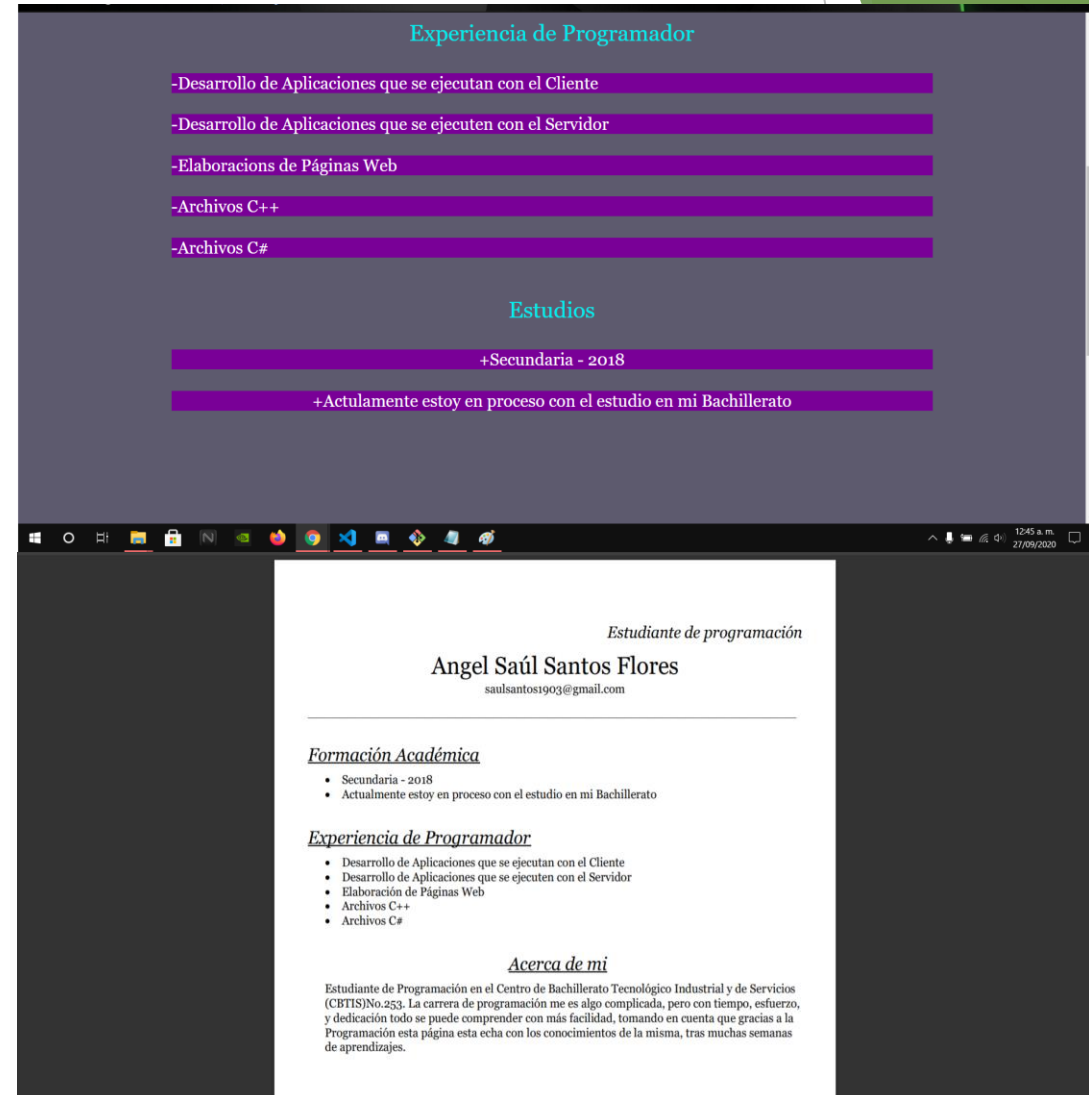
Experiencia de Programador

-Desarrollo de Aplicaciones que se ejecutan con el Cliente

-Desarrollo de Aplicaciones que se ejecuten con el Servidor

-Elaboracions de Páginas Web

-Archivos C++

-Archivos C#

Estudios

+Secundaria - 2018

+Actulamente estoy en proceso con el estudio en mi Bachillerato

12:45 a. m.
27/09/2020

Estudiante de programación

Angel Saúl Santos Flores

saulsantos1903@gmail.com

Formación Académica

- Secundaria - 2018
- Actualmente estoy en proceso con el estudio en mi Bachillerato

Experiencia de Programador

- Desarrollo de Aplicaciones que se ejecutan con el Cliente
- Desarrollo de Aplicaciones que se ejecuten con el Servidor
- Elaboración de Páginas Web
- Archivos C++
- Archivos C#

Acerca de mi

Estudiante de Programación en el Centro de Bachillerato Tecnológico Industrial y de Servicios (CBTIS)No.253. La carrera de programación me es algo complicada, pero con tiempo, esfuerzo, y dedicación todo se puede comprender con más facilidad, tomando en cuenta que gracias a la Programación esta página esta echa con los conocimientos de la misma, tras muchas semanas de aprendizajes.